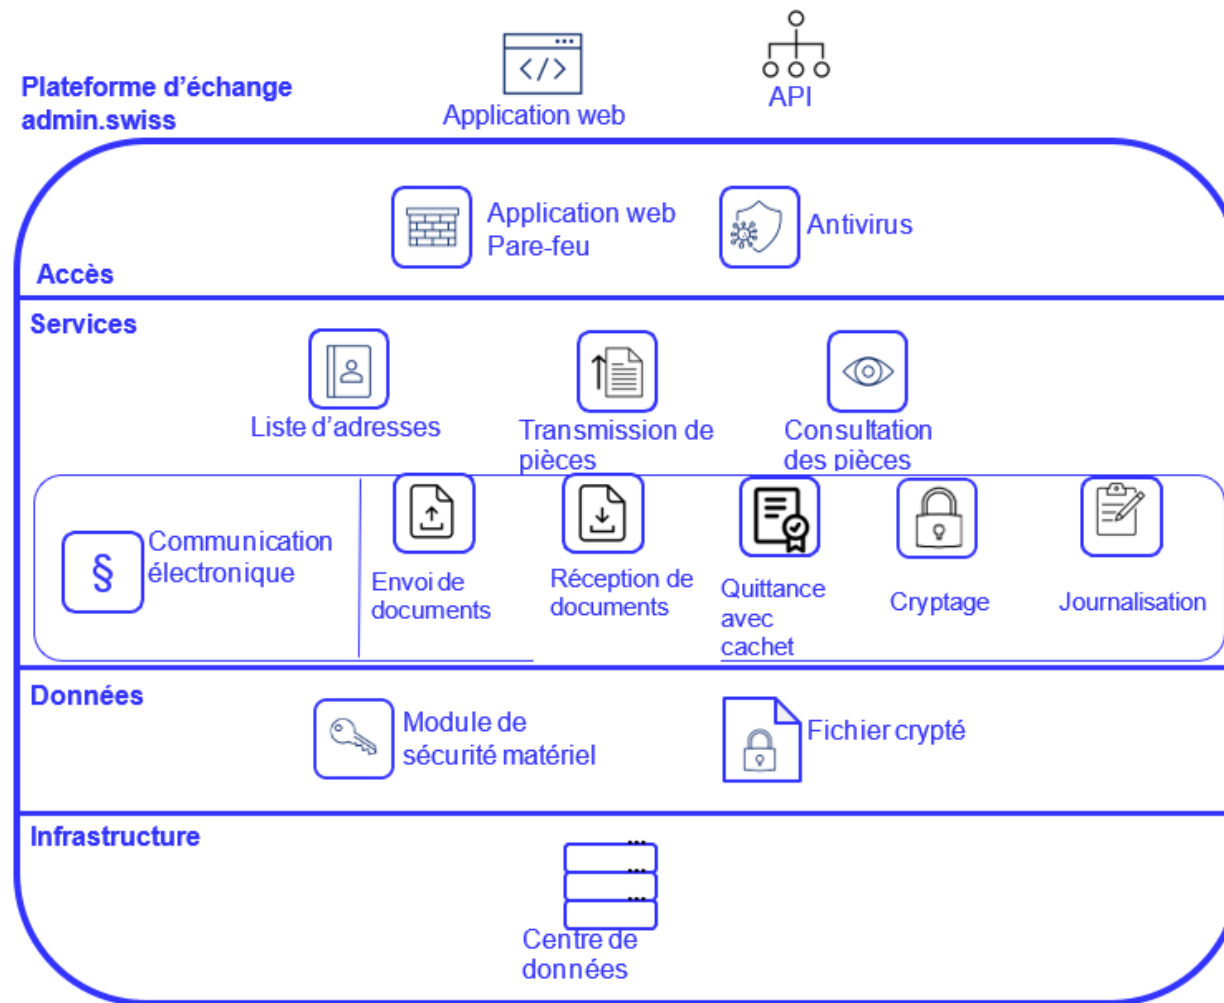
Plateforme d'échange admin.swiss

Application web

API

Application web Pare-feu

Antivirus

Accès

Services

Liste d'adresses

Transmission de pièces

Consultation des pièces

§

Communication électronique

Envoi de documents

Réception de documents

Quittance avec cachet

Cryptage

Journalisation

Données

Module de sécurité matériel

Fichier crypté

Infrastructure

Centre de données